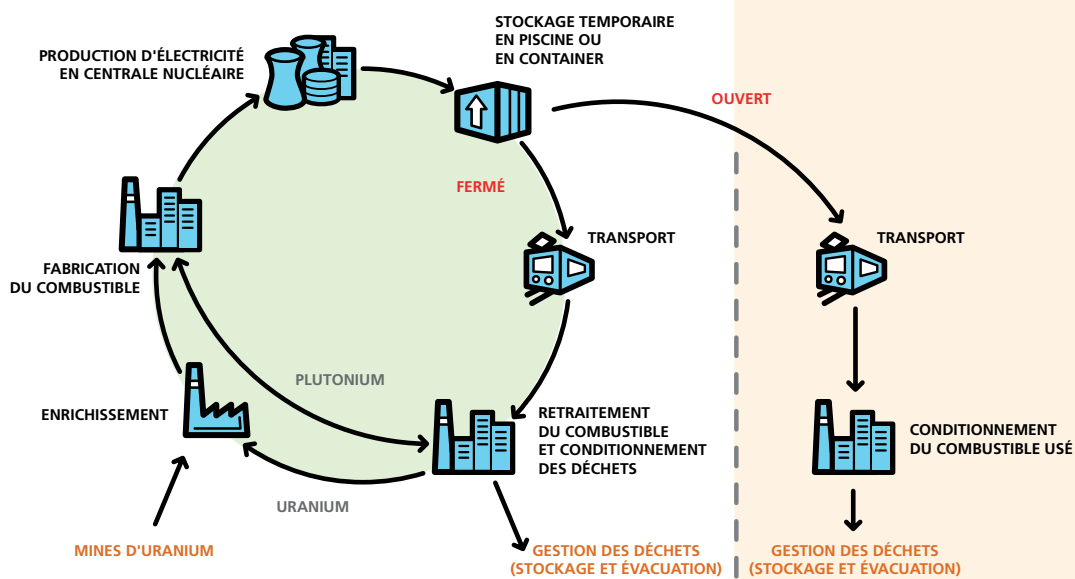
PRODUCTION D'ÉLECTRICITÉ EN CENTRALE NUCLÉAIRE

STOCKAGE TEMPORAIRE EN PISCINE OU EN CONTAINER

OUVERT

FERMÉ

TRANSPORT

TRANSPORT

FABRICATION DU COMBUSTIBLE

PLUTONIUM

ENRICHISSEMENT

RETRAITEMENT DU COMBUSTIBLE ET CONDITIONNEMENT DES DÉCHETS

CONDITIONNEMENT DU COMBUSTIBLE USÉ

URANIUM

MINES D'URANIUM

GESTION DES DÉCHETS (STOCKAGE ET ÉVACUATION)

GESTION DES DÉCHETS (STOCKAGE ET ÉVACUATION)